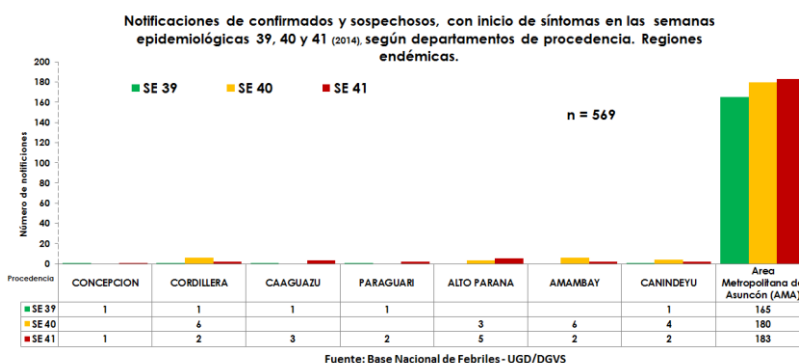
Notificaciones de confirmados y sospechosos, con inicio de síntomas en las semanas epidemiológicas 39, 40 y 41 (2014), según departamentos de procedencia. Regiones endémicas.

SE 39 SE 40 SE 41

n = 569

Número de notificiones

200
180
160
140
120
100
80
60
40
20
0

| Procedencia | CONCEPCION | CORDILLERA | CAAGUAZU | PARAGUARI | ALTO PARANA | AMAMBAY | CANINDEYU | Area Metropolitana de Asunción (AMA) |
|---|---|---|---|---|---|---|---|---|
| SE 39 | 1 | 1 | 1 | 1 | | | 1 | 165 |
| SE 40 | | 6 | | | 3 | 6 | 4 | 180 |
| SE 41 | 1 | 2 | 3 | 2 | 5 | 2 | 2 | 183 |

Fuente: Base Nacional de Febriles - UGD/DGVS